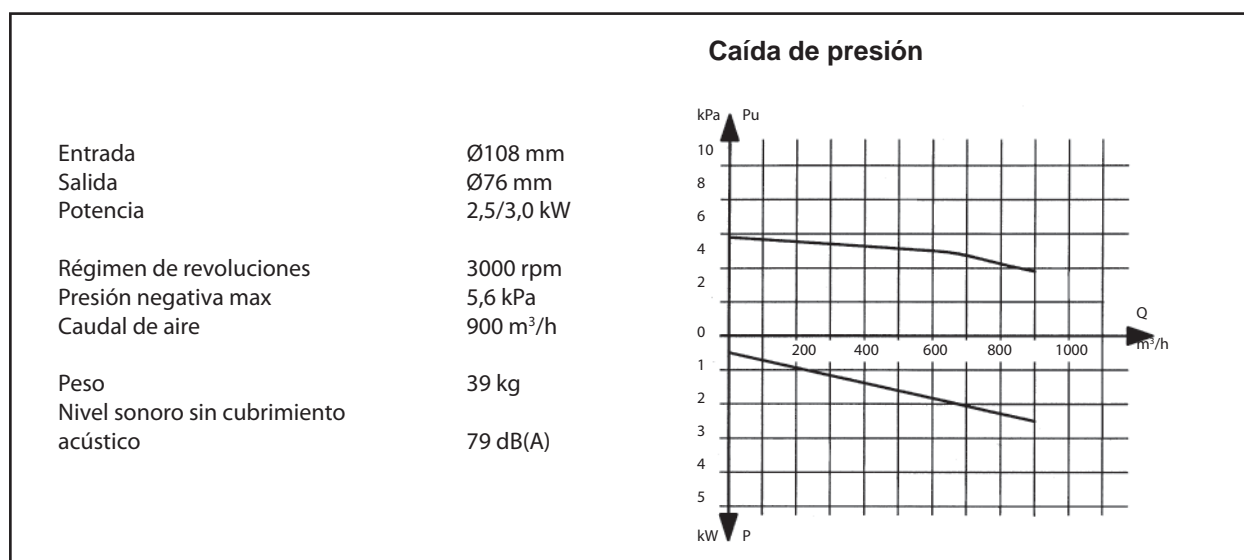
Caída de presión

| | |
|---|---|
| Entrada | Ø108 mm |
| Salida | Ø76 mm |
| Potencia | 2,5/3,0 kW |
| Régimen de revoluciones | 3000 rpm |
| Presión negativa max | 5,6 kPa |
| Caudal de aire | 900 $m^3/h$ |
| Peso | 39 kg |
| Nivel sonoro sin cubrimiento acústico | 79 dB(A) |

kPa Pu
10
8
6
4
2
0
1
2
3
4
5
kW P
Q
200 400 600 800 1000
$m^3/h$